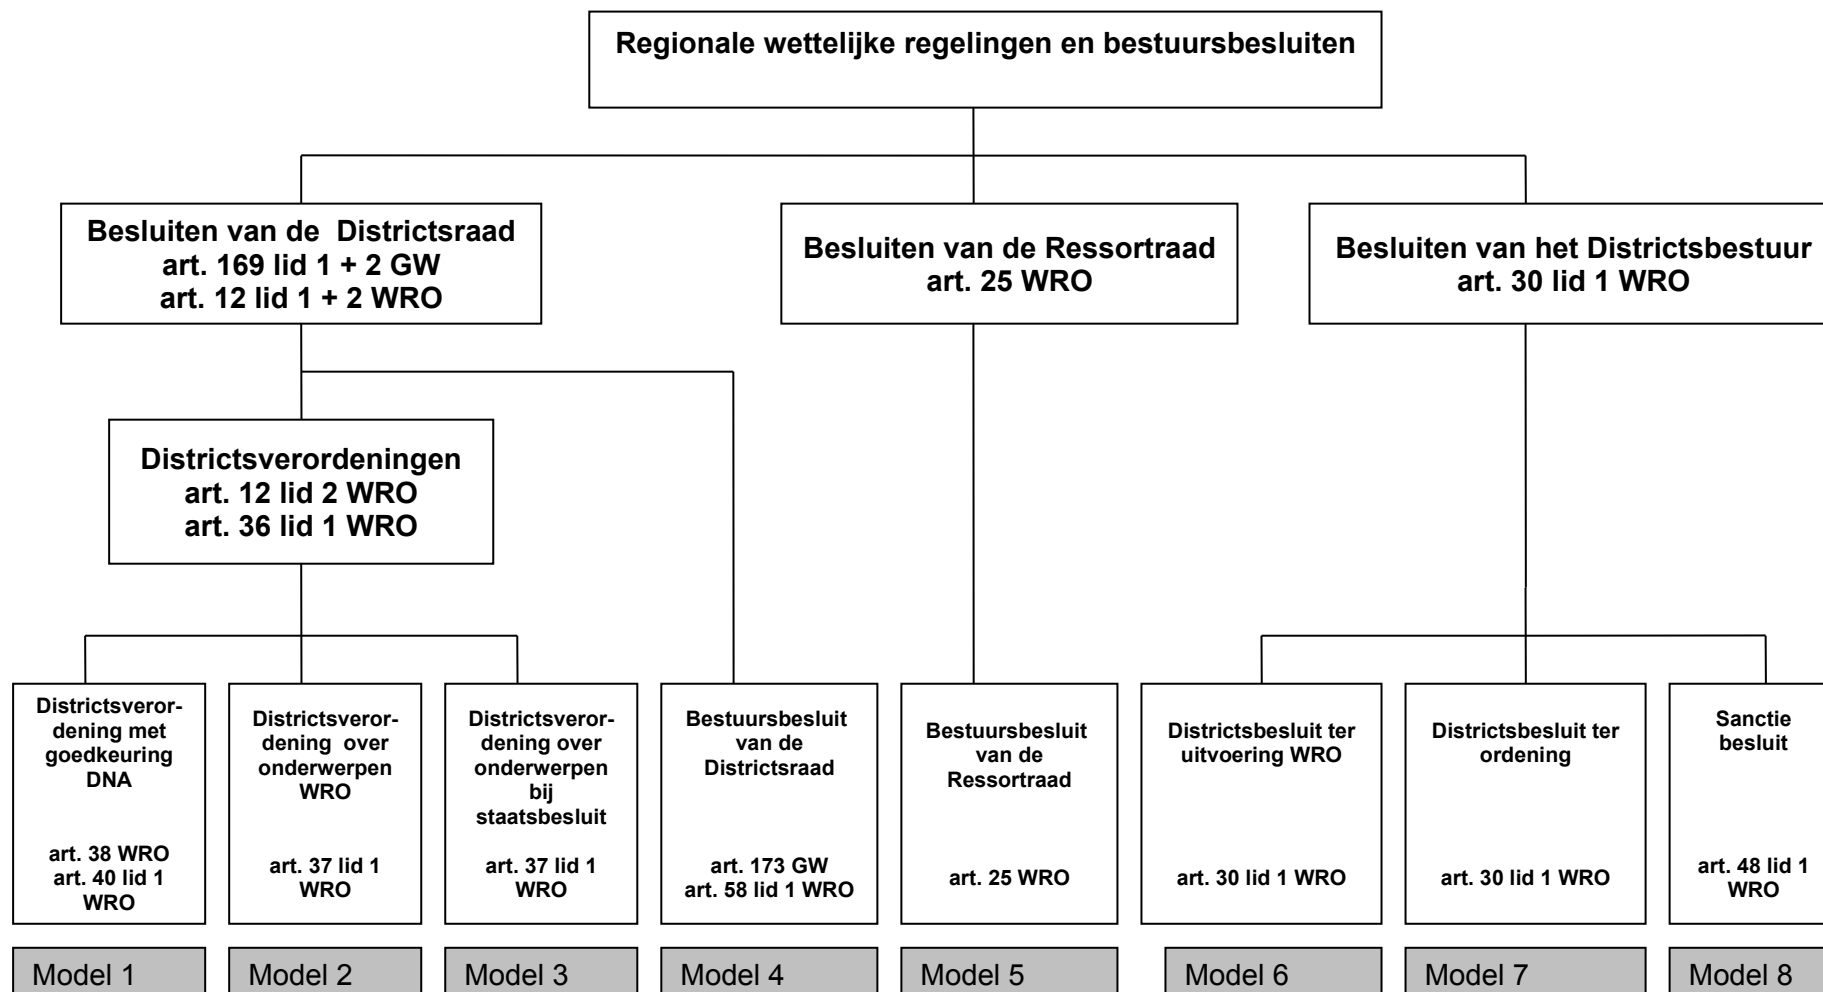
Regionale wettelijke regelingen en bestuursbesluiten

Besluiten van de Districtsraad
art. 169 lid 1 + 2 GW
art. 12 lid 1 + 2 WRO

Besluiten van de Ressortraad
art. 25 WRO

Besluiten van het Districtsbestuur
art. 30 lid 1 WRO

Districtsverordeningen
art. 12 lid 2 WRO
art. 36 lid 1 WRO

Districtsverordening met goedkeuring DNA
art. 38 WRO
art. 40 lid 1 WRO

Model 1

Districtsverordening over onderwerpen WRO
art. 37 lid 1 WRO

Model 2

Districtsverordening over onderwerpen bij staatsbesluit
art. 37 lid 1 WRO

Model 3

Bestuursbesluit van de Districtsraad
art. 173 GW
art. 58 lid 1 WRO

Model 4

Bestuursbesluit van de Ressortraad
art. 25 WRO

Model 5

Districtsbesluit ter uitvoering WRO
art. 30 lid 1 WRO

Model 6

Districtsbesluit ter ordening
art. 30 lid 1 WRO

Model 7

Sanctie besluit
art. 48 lid 1 WRO

Model 8